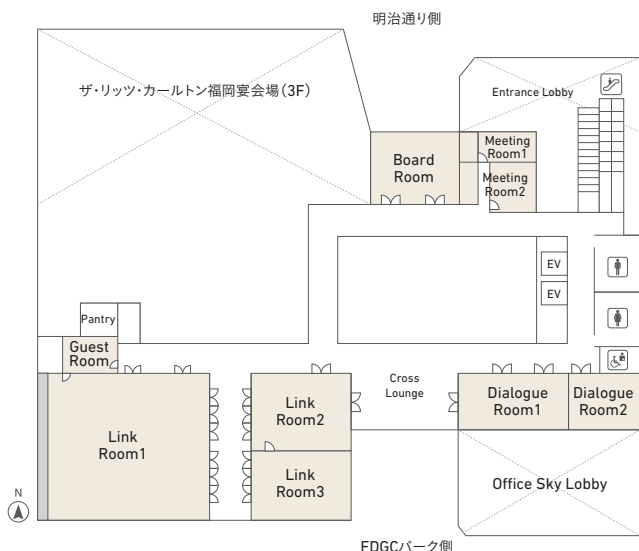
明治通り側

ザ・リッツ・カールトン福岡宴会場(3F)

Entrance Lobby

Board Room

Meeting Room1

Meeting Room2

EV

EV

Pantry

Guest Room

Cross Lounge

Dialogue Room1

Dialogue Room2

Link Room1

Link Room2

Link Room3

Office Sky Lobby

N

FDGCパーク側